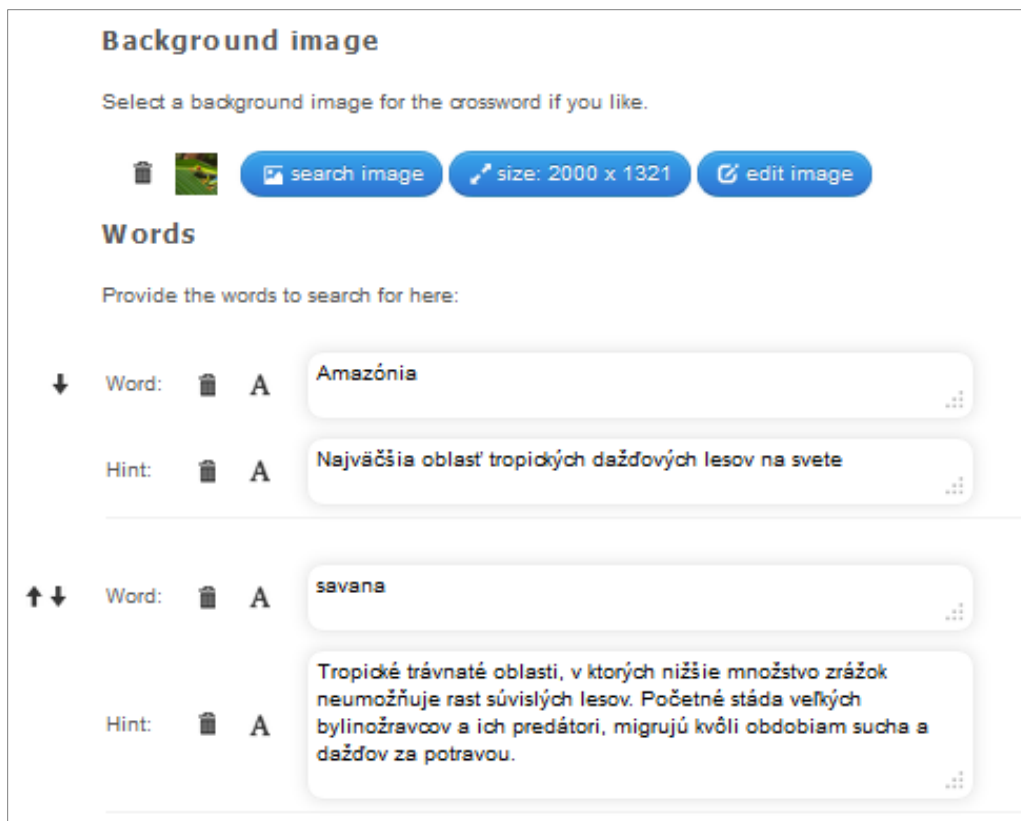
Background image

Select a background image for the crossword if you like.

search image size: 2000 x 1321 edit image

Words

Provide the words to search for here:

Word: A Amazónia

Hint: A Najväčšia oblasť tropických dažďových lesov na svete

Word: A savana

Hint: A Tropické trávnaté oblasti, v ktorých nižšie množstvo zrážok neumožňuje rast súvislých lesov. Početné stáda veľkých bylinožravcov a ich predátori, migrujú kvôli obdobiam sucha a dažďov za potravou.